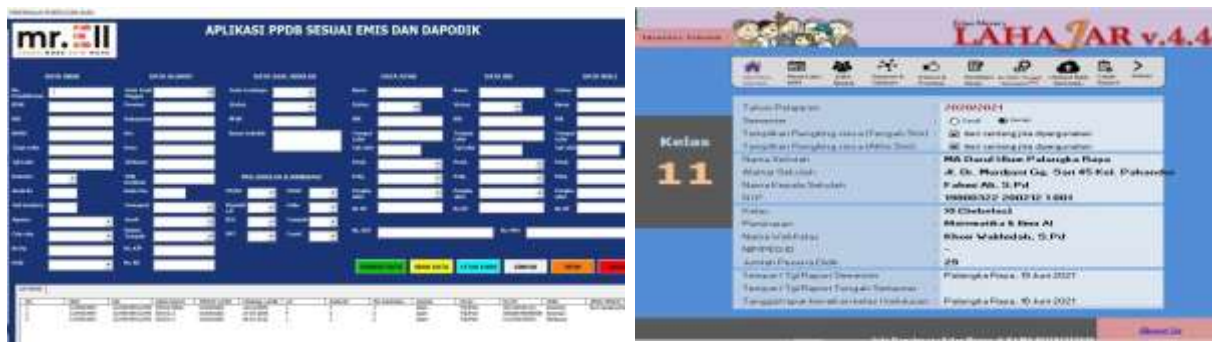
mr. ell

APLIKASI PPDB SESUAI EMIS DAN DAPODIK

LAHA JAR v.4.4

Kelas
11

| | |
|---|---|
| Tahun Pelajaran | 2020/2021 |
| Semester | Genap |
| Tampilkan Rangking siswa (Tengah Smt) | tidak tampilkan jika tidak diperlukan |
| Tampilkan Rangking siswa (Akhir Smt) | tidak tampilkan jika tidak diperlukan |
| Nama Sekolah | MA Darul Ilum Palangka Raya |
| Alamat Sekolah | Jl. Dr. Murdjani Gg. Sari 45 Kel. Pahandut |
| Nama Kepala Sekolah | Fahmi Ali, S.Pd |
| NIP | 19800522 200212 1001 |
| Kelas | XI Diebetesi |
| Peminatan | Matematika & Ilmu Al |
| Nama Wali Kelas | Khoir Wahidah, S.Pd |
| NIP/PEG ID | - |
| Jumlah Peserta Didik | 29 |
| Tempat / Tgl Raport Semester | Palangka Raya, 18 Juni 2021 |
| Tempat / Tgl Raport Tengah Semester | |
| Tanggal tanpa kenaikan kelas (Kelulusan) | Palangka Raya, 18 Juni 2021 |

About Us